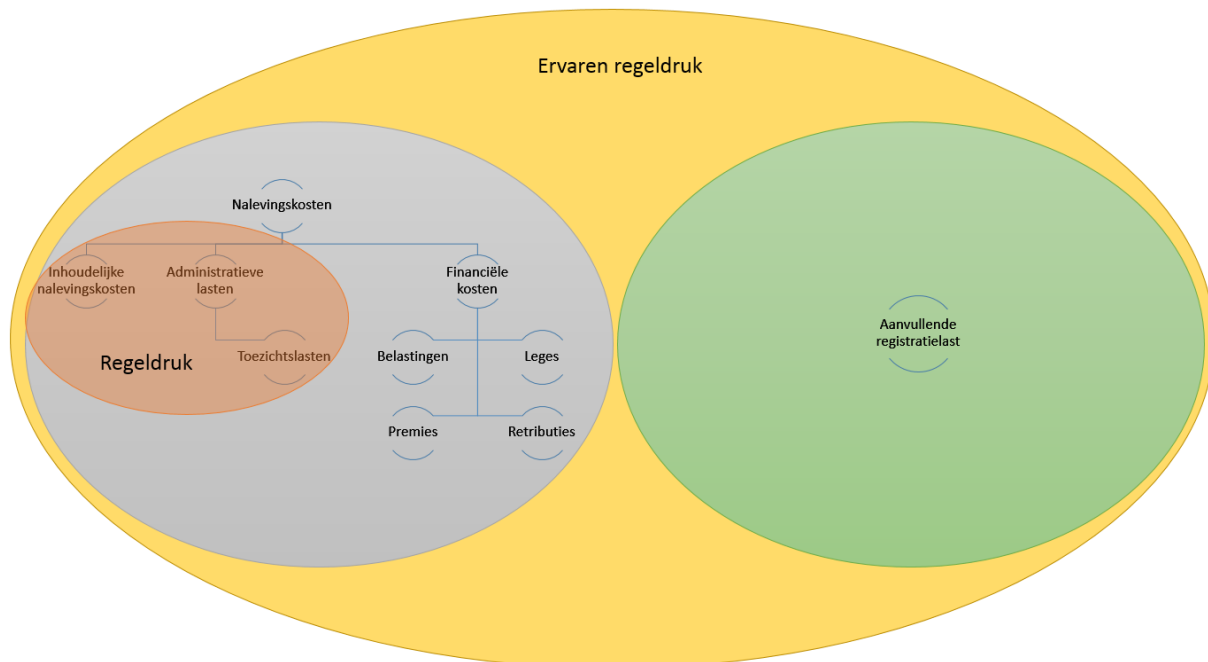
Ervaren regeldruk

Nalevingskosten

Inhoudelijke nalevingskosten

Administratieve lasten

Toezichtslasten

Regeldruk

Financiële kosten

Belastingen

Leges

Premies

Retributies

Aanvullende registratielast